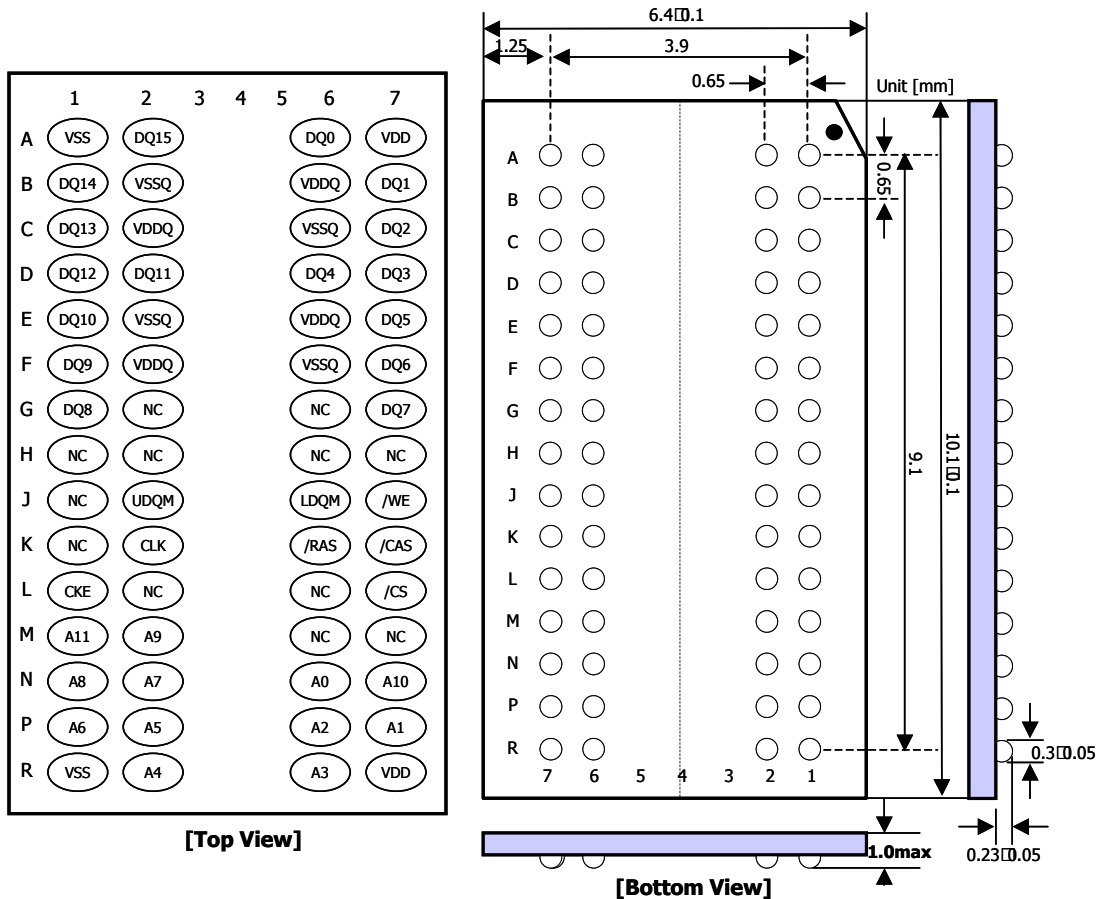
| | 1 | 2 | 3 | 4 | 5 | 6 | 7 |
|---|---|---|---|---|---|---|---|
| A | VSS | DQ15 | | | | DQ0 | VDD |
| B | DQ14 | VSSQ | | | | VDDQ | DQ1 |
| C | DQ13 | VDDQ | | | | VSSQ | DQ2 |
| D | DQ12 | DQ11 | | | | DQ4 | DQ3 |
| E | DQ10 | VSSQ | | | | VDDQ | DQ5 |
| F | DQ9 | VDDQ | | | | VSSQ | DQ6 |
| G | DQ8 | NC | | | | NC | DQ7 |
| H | NC | NC | | | | NC | NC |
| J | NC | UDQM | | | | LDQM | /WE |
| K | NC | CLK | | | | /RAS | /CAS |
| L | CKE | NC | | | | NC | /CS |
| M | A11 | A9 | | | | NC | NC |
| N | A8 | A7 | | | | A0 | A10 |
| P | A6 | A5 | | | | A2 | A1 |
| R | VSS | A4 | | | | A3 | VDD |

[Top View]

6.4□0.1
1.25
3.9
0.65
Unit [mm]
0.65
A
B
C
D
E
F
G
H
J
K
L
M
N
P
R
7 6 5 4 3 2 1
9.1
10.1□0.1
0.3□0.05
0.23□0.05
1.0max

[Bottom View]